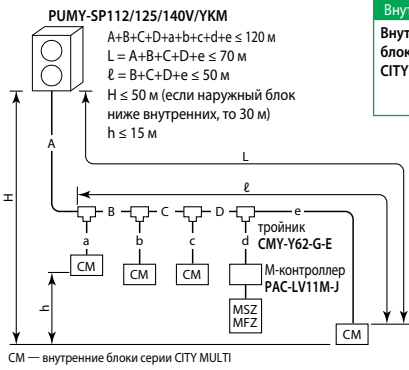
PUMY-SP112/125/140V/YKM

A+B+C+D+a+b+c+d+e ≤ 120 м
L = A+B+C+D+e ≤ 70 м
ℓ = B+C+D+e ≤ 50 м
H ≤ 50 м (если наружный блок ниже внутренних, то 30 м)
h ≤ 15 м

Внут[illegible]
Внут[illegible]
блок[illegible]
CITY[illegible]

H
A
L
ℓ
B
C
D
e
a
b
c
d
h
тройник
CMY-Y62-G-E
CM
CM
CM
M-контроллер
PAC-LV11M-J
MSZ
MFZ
CM

CM — внутренние блоки серии CITY MULTI